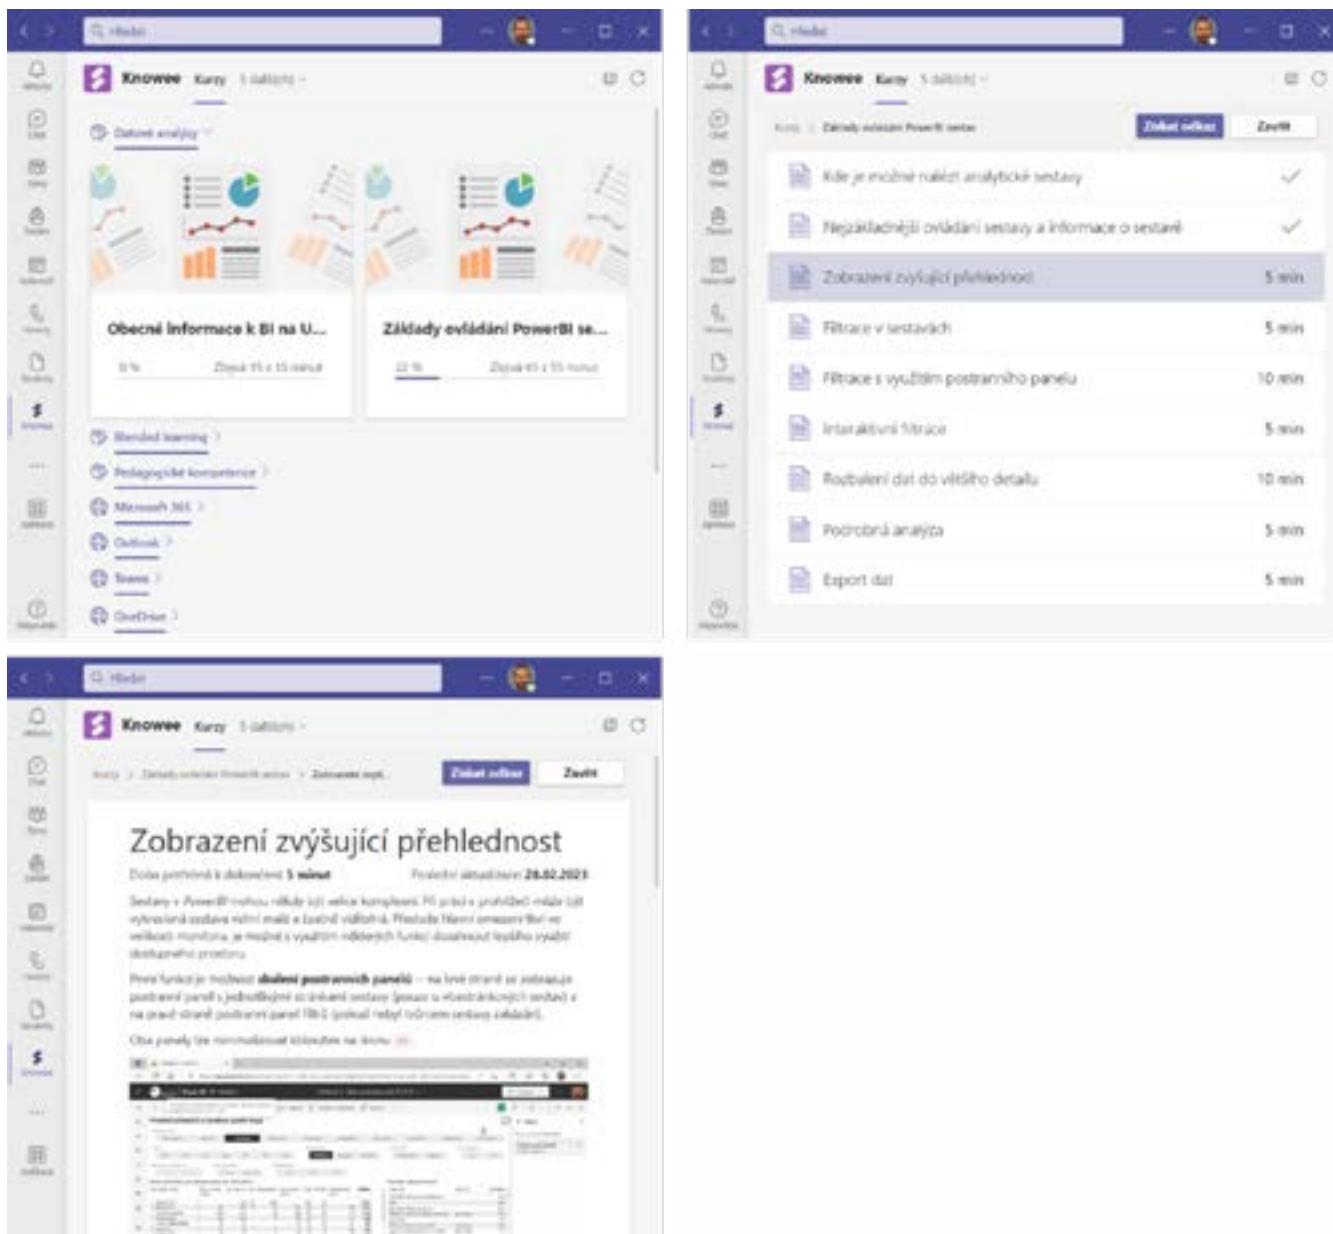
Hledat

Knowee Kurzy 5 dalších

Datové analýzy

Obecné informace k BI na U...

0 %

Základy ovládání PowerBI se...

22 %

Blended learning

Pedagogické kompetence

Microsoft 365

Outlook

Teams

OneDrive

Hledat

Knowee Kurzy 5 dalších

Kurzy > Základy ovládání PowerBI sestav

Získat odkaz

Zavřít

Kde je možné nalézt analytické sestavy

Nejzákladnější ovládání sestavy a informace o sestavě

Zobrazení zvyšující přehlednost 5 min

Filtrace v sestavách 5 min

Filtrace s využitím postranního panelu 10 min

Interaktivní filtrace 5 min

Rozbalení dat do většího detailu 10 min

Podrobná analýza 5 min

Export dat 5 min

Hledat

Knowee Kurzy 5 dalších

Kurzy > Základy ovládání PowerBI sestav > Zobrazení zvyš...

Získat odkaz

Zavřít

Zobrazení zvyšující přehlednost

Doba potřebná k dokončení 5 minut

Poslední aktualizace 28.02.2023

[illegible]

První funkcí je možnost skrytí postranních panelů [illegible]

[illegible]